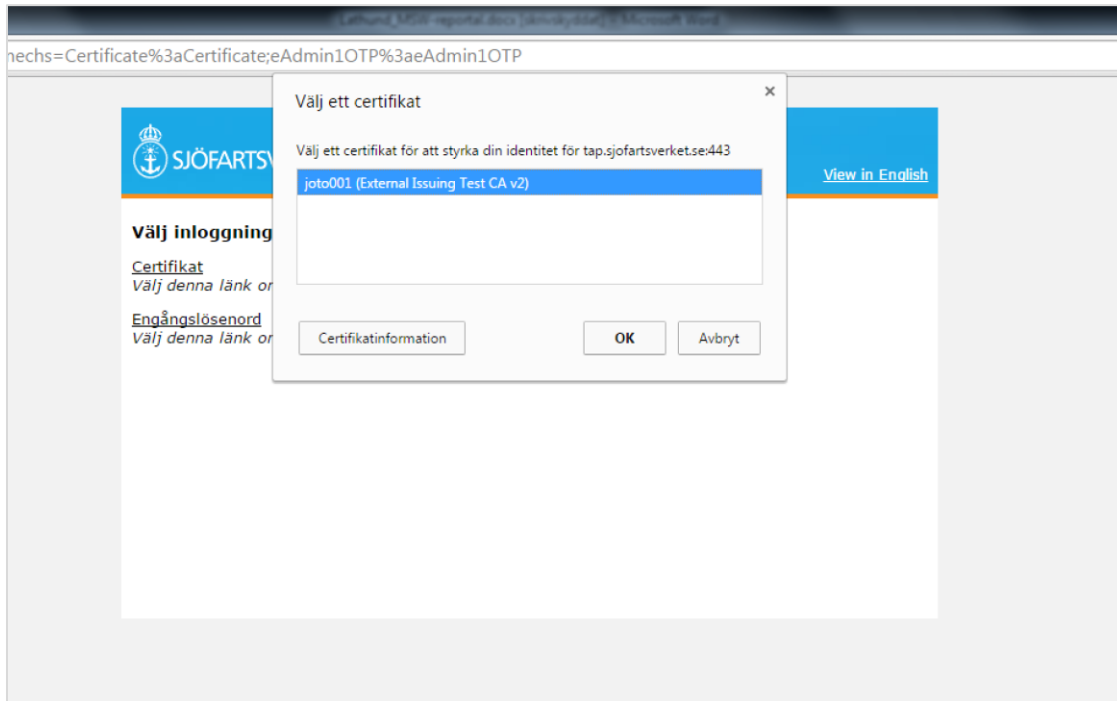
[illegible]

nechs=Certificate%3aCertificate;eAdmin1OTP%3aeAdmin1OTP

SJÖFARTSV

View in English

Välj inloggning

Certifikat
Välj denna länk or

Engångslösenord
Välj denna länk or

Välj ett certifikat

×

Välj ett certifikat för att styrka din identitet för tap.sjofartsverket.se:443

joto001 (External Issuing Test CA v2)

Certifikatinformation

OK

Avbryt